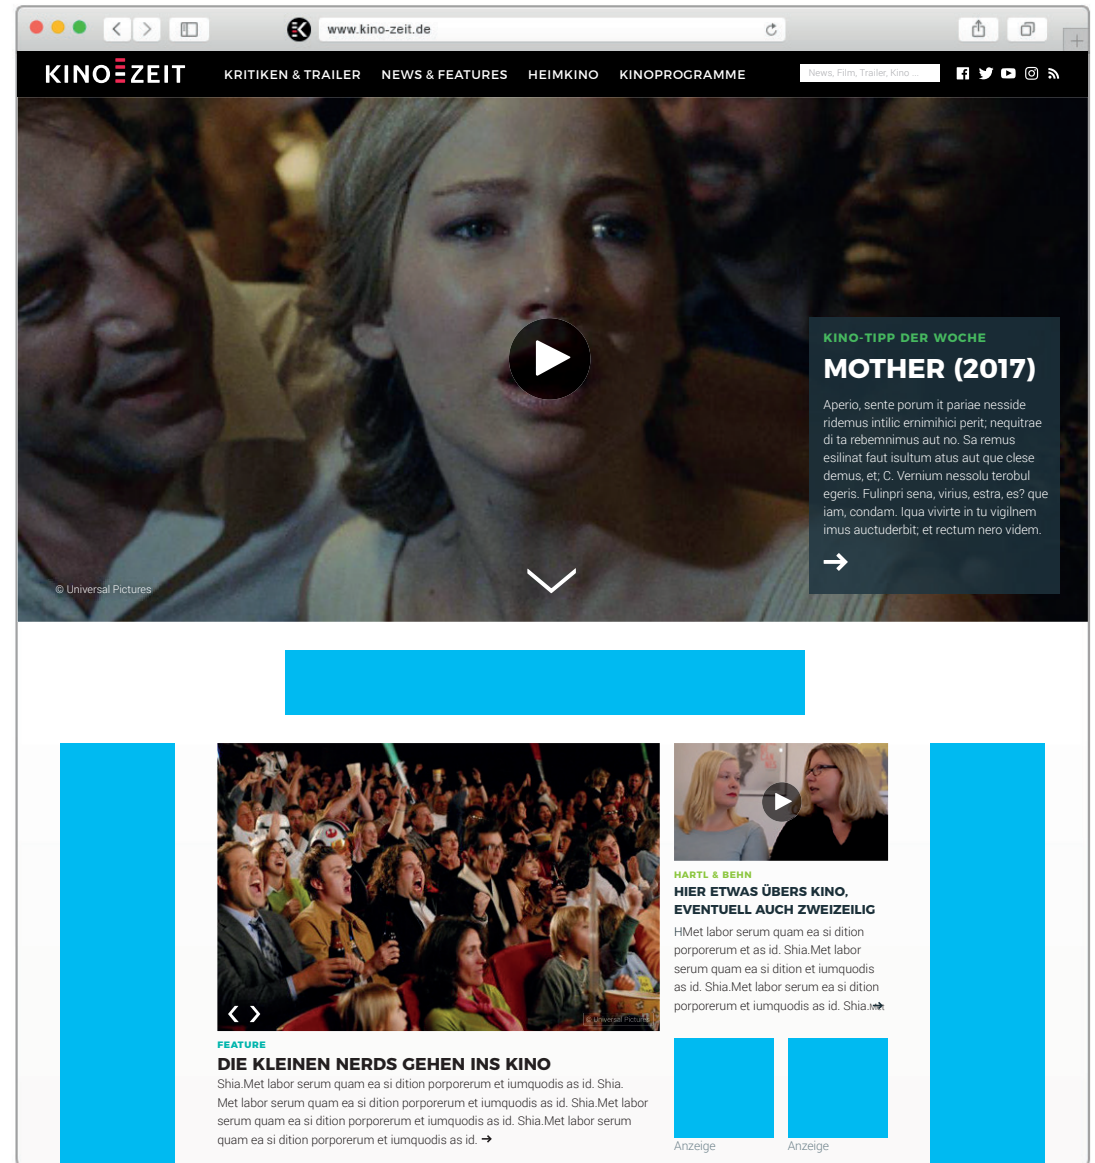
www.kino-zeit.de

KINO ZEIT KRITIKEN & TRAILER NEWS & FEATURES HEIMKINO KINOPROGRAMME

News, Film, Trailer, Kino ...

KINO-TIPP DER WOCHE

MOTHER (2017)

Aperio, sente porum it pariae nesside ridemus intilic ernimihici perit; nequitrae di ta rebemnimus aut no. Sa remus esilinat faut isultum atus aut que clese demus, et; C. Vernium nessolu terobul egeris. Fulinpri sena, virius, estra, es? que iam, condam. Iqua vivirte in tu vigilnem imus auctuderbit; et rectum nero videm.

© Universal Pictures

© Universal Pictures

FEATURE

DIE KLEINEN NERDS GEHEN INS KINO

Shia.Met labor serum quam ea si dition porporerum et iumquodis as id. Shia. Met labor serum quam ea si dition porporerum et iumquodis as id. Shia.Met labor serum quam ea si dition porporerum et iumquodis as id. Shia.Met labor serum quam ea si dition porporerum et iumquodis as id.

HARTL & BEHN

HIER ETWAS ÜBERS KINO, EVENTUELL AUCH ZWEIZEILIG

HMet labor serum quam ea si dition porporerum et as id. Shia.Met labor serum quam ea si dition et iumquodis as id. Shia.Met labor serum ea si dition porporerum et iumquodis as id. Shia.

Anzeige

Anzeige